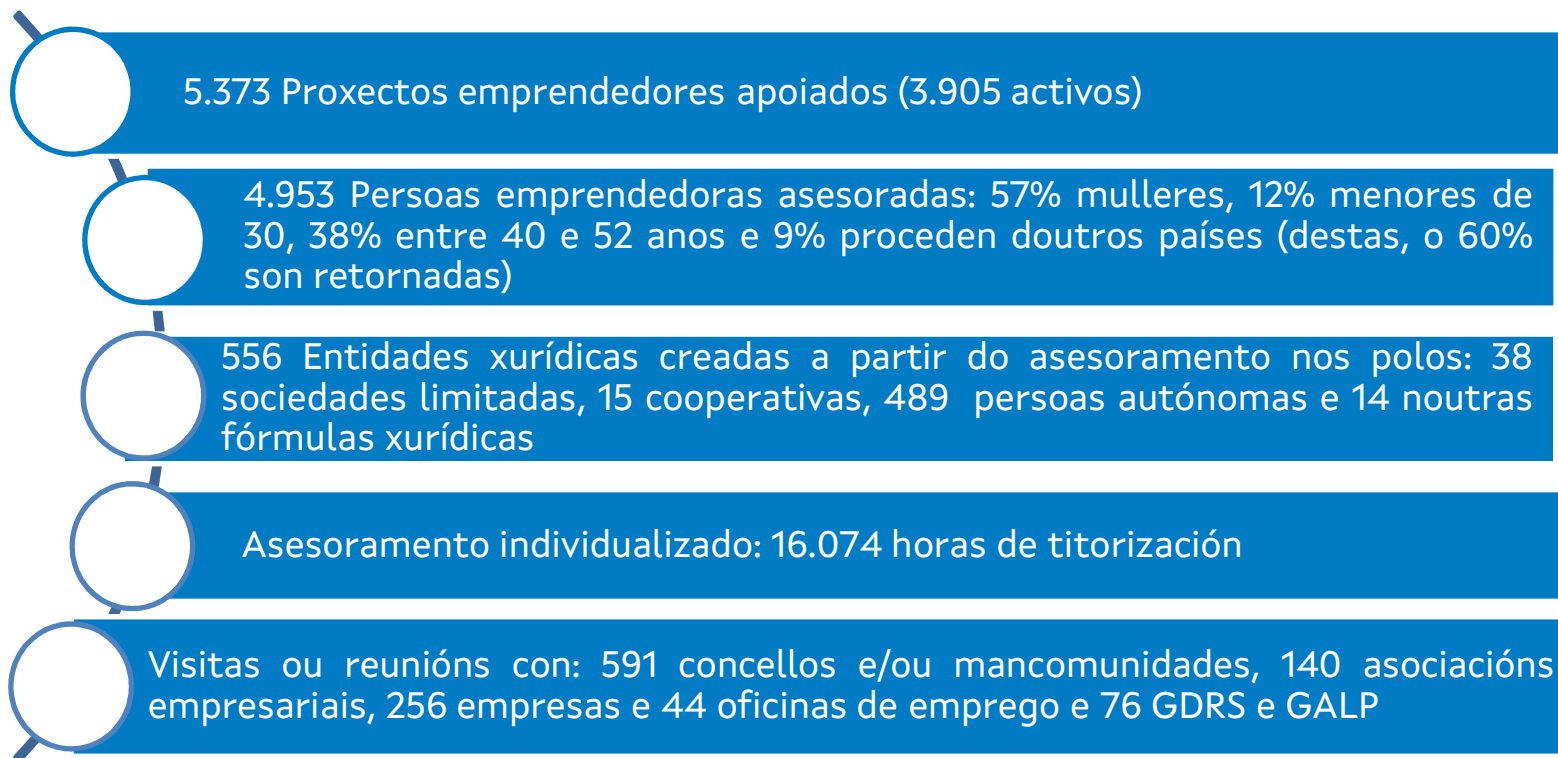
5.373 Proxectos emprendedores apoiados (3.905 activos)

4.953 Persoas emprendedoras asesoradas: 57% mulleres, 12% menores de 30, 38% entre 40 e 52 anos e 9% proceden doutros países (destas, o 60% son retornadas)

556 Entidades xurídicas creadas a partir do asesoramento nos polos: 38 sociedades limitadas, 15 cooperativas, 489 persoas autónomas e 14 noutras fórmulas xurídicas

Asesoramento individualizado: 16.074 horas de titorización

Visitas ou reunións con: 591 concellos e/ou mancomunidades, 140 asociacións empresariais, 256 empresas e 44 oficinas de emprego e 76 GDRS e GALP